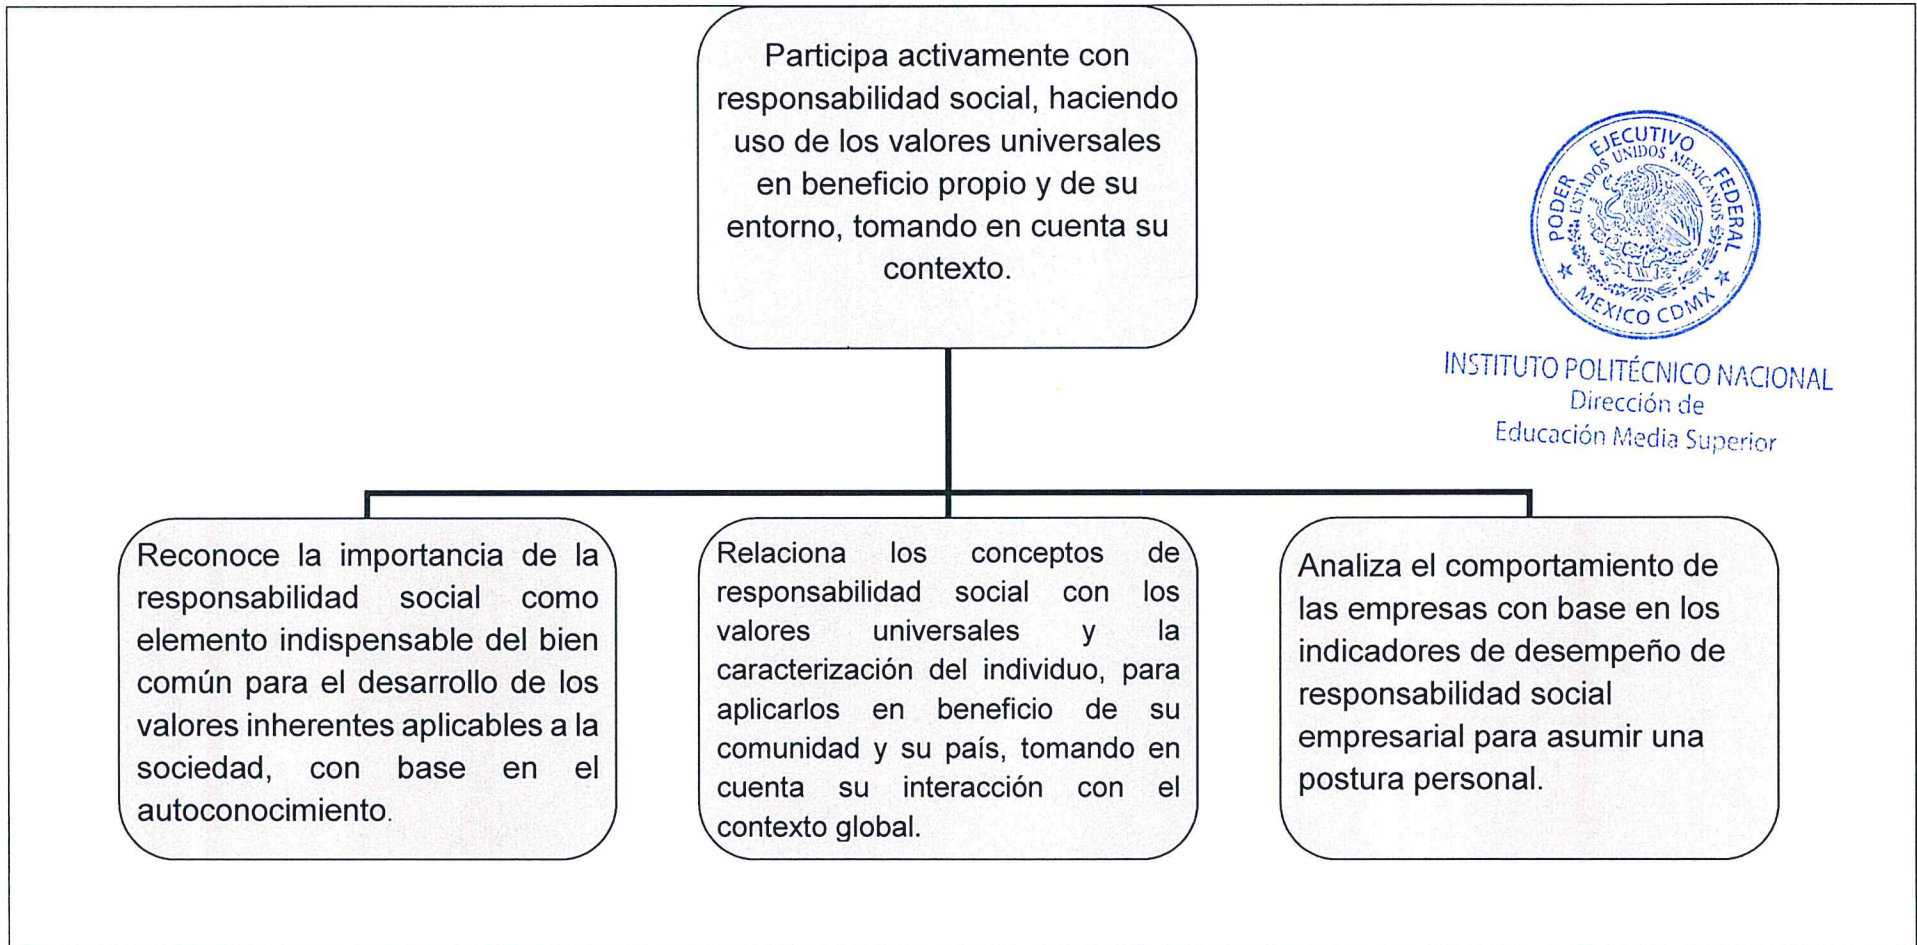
Participa activamente con responsabilidad social, haciendo uso de los valores universales en beneficio propio y de su entorno, tomando en cuenta su contexto.

PODER EJECUTIVO FEDERAL
ESTADOS UNIDOS MEXICANOS
MEXICO CDMX

INSTITUTO POLITÉCNICO NACIONAL
Dirección de
Educación Media Superior

Reconoce la importancia de la responsabilidad social como elemento indispensable del bien común para el desarrollo de los valores inherentes aplicables a la sociedad, con base en el autoconocimiento.

Relaciona los conceptos de responsabilidad social con los valores universales y la caracterización del individuo, para aplicarlos en beneficio de su comunidad y su país, tomando en cuenta su interacción con el contexto global.

Analiza el comportamiento de las empresas con base en los indicadores de desempeño de responsabilidad social empresarial para asumir una postura personal.